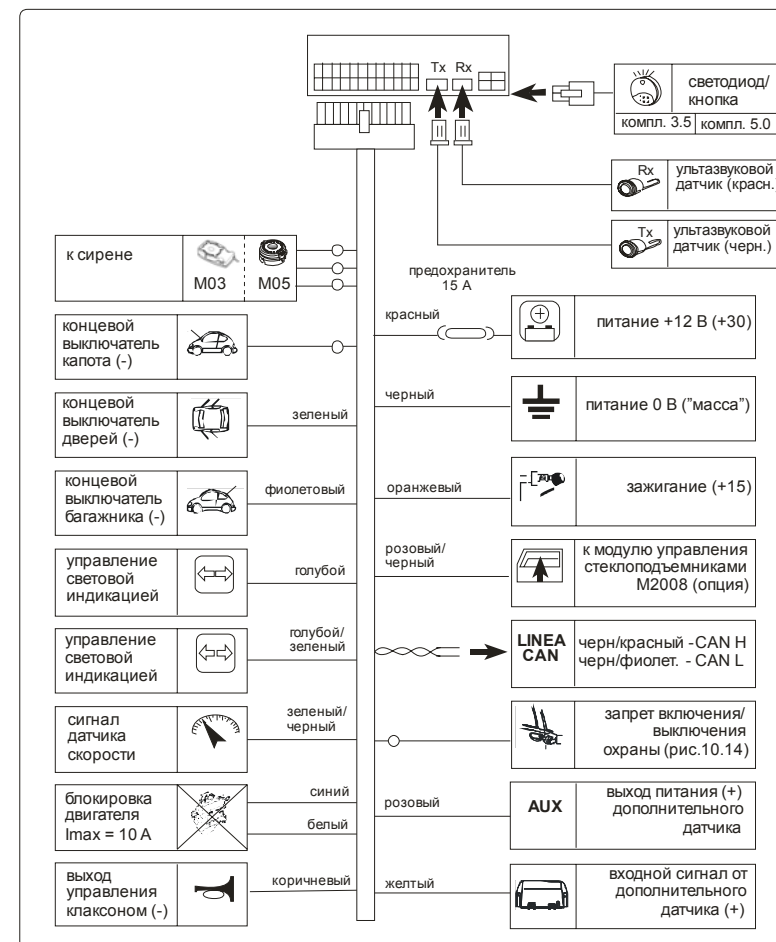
Tx Rx

светодиод/ кнопка

компл. 3.5 | компл. 5.0

Rx
ультазвуковой датчик (красн.

Tx
ультазвуковой датчик (черн.)

к сирене
M03 M05

предохранитель
15 А

красный

питание +12 В (+30)

концевой выключатель капота (-)

концевой выключатель дверей (-)

зеленый

черный

питание 0 В ("масса")

концевой выключатель багажника (-)

фиолетовый

оранжевый

зажигание (+15)

управление световой индикацией

голубой

розовый/ черный

к модулю управления стеклоподъемниками M2008 (опция)

управление световой индикацией

голубой/ зеленый

LINEA CAN

черн/красный - CAN H
черн/фиолет. - CAN L

сигнал датчика скорости

зеленый/ черный

запрет включения/ выключения охраны (рис.10.14)

блокировка двигателя Imax = 10 A

синий

белый

розовый

AUX

выход питания (+) дополнительного датчика

выход управления клаксоном (-)

коричневый

желтый

входной сигнал от дополнительного датчика (+)